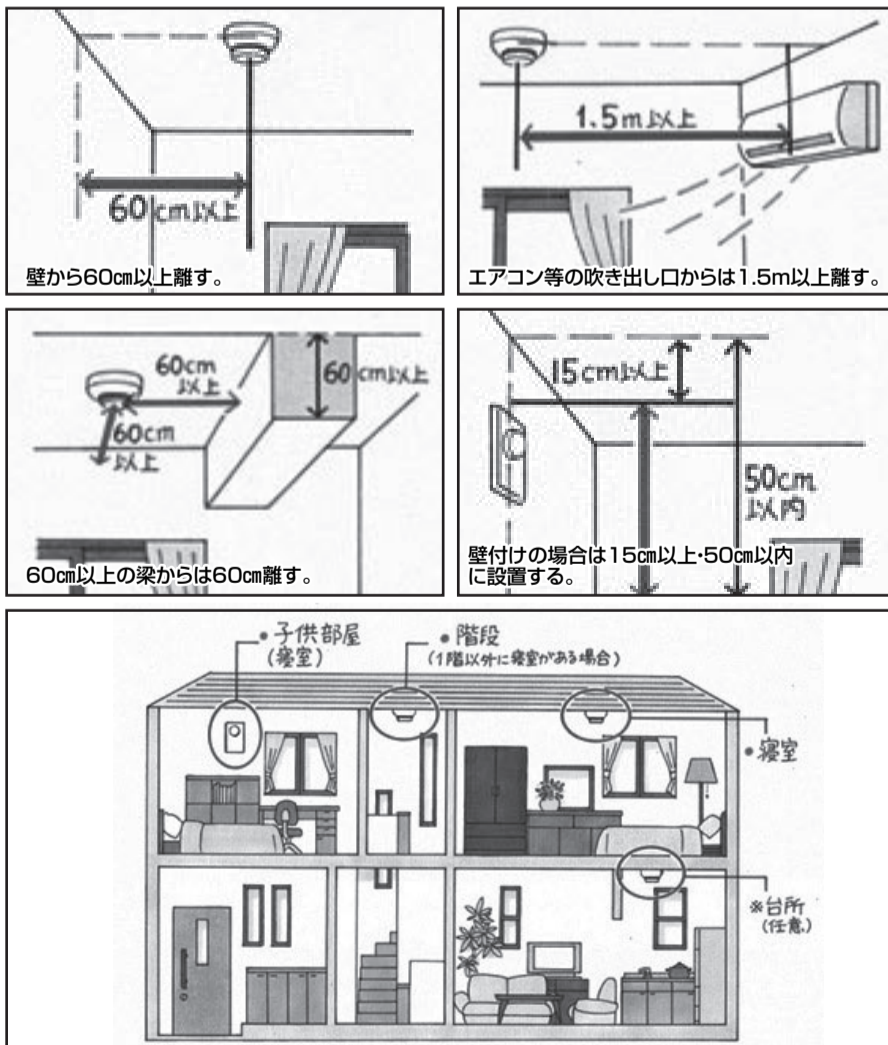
60cm以上

壁から60㎝以上離す。

1.5m以上

エアコン等の吹き出し口からは1.5m以上離す。

60cm 以上

60cm 以上

60cm以上

60㎝以上の梁からは60㎝離す。

15cm以上

50cm 以内

壁付けの場合は15㎝以上・50㎝以内に設置する。

・子供部屋 (寝室)

・階段 (1階以外に寝室がある場合)

・寝室

※台所 (任意)